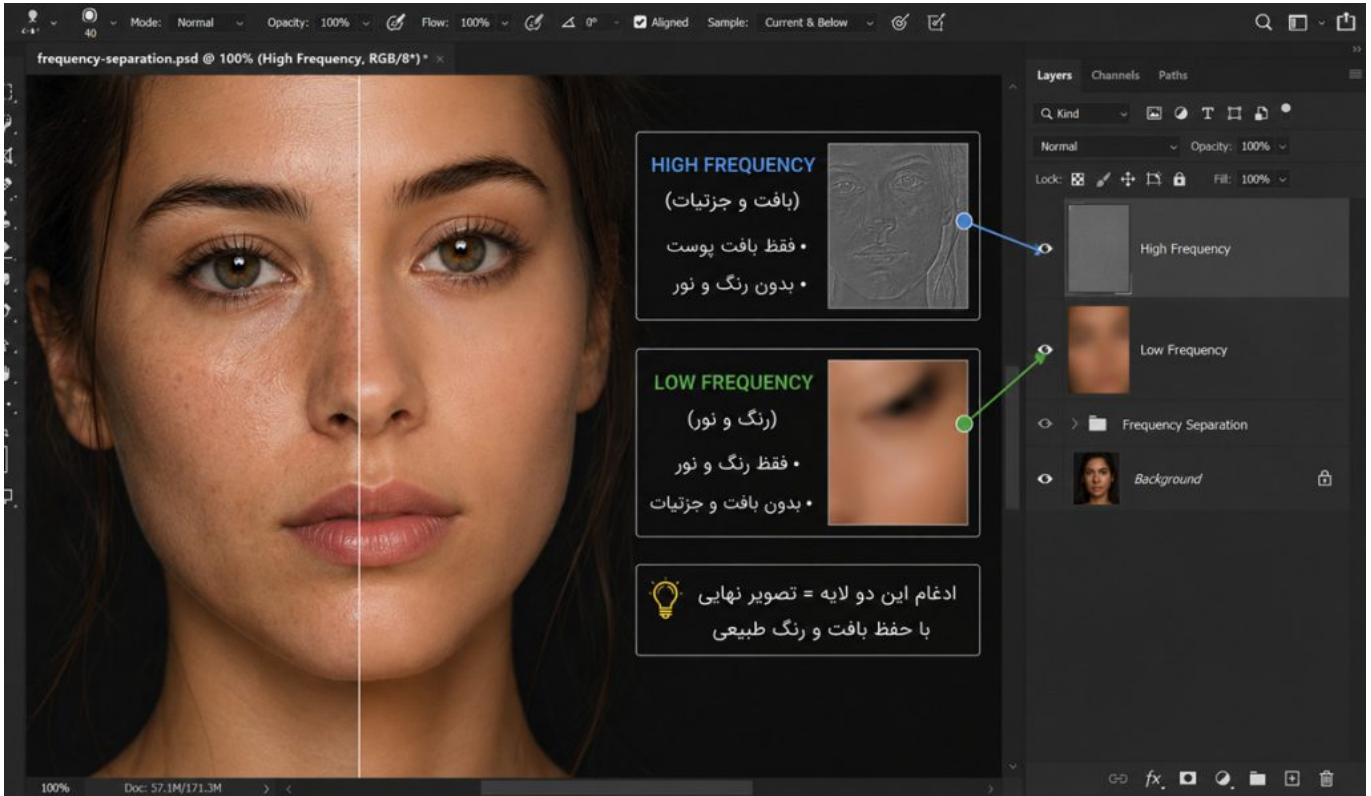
40 Mode: Normal Opacity: 100% Flow: 100% 0° Aligned Sample: Current & Below

frequency-separation.psd @ 100% (High Frequency, RGB/8*) * ×

HIGH FREQUENCY
(بافت و جزئیات)
• فقط بافت پوست
• بدون رنگ و نور

LOW FREQUENCY
(رنگ و نور)
• فقط رنگ و نور
• بدون بافت و جزئیات

ادغام این دو لایه = تصویر نهایی
با حفظ بافت و رنگ طبیعی

Layers Channels Paths
Kind
Normal Opacity: 100%
Lock: Fill: 100%
High Frequency
Low Frequency
Frequency Separation
Background

100% Doc: 57.1M/171.3M